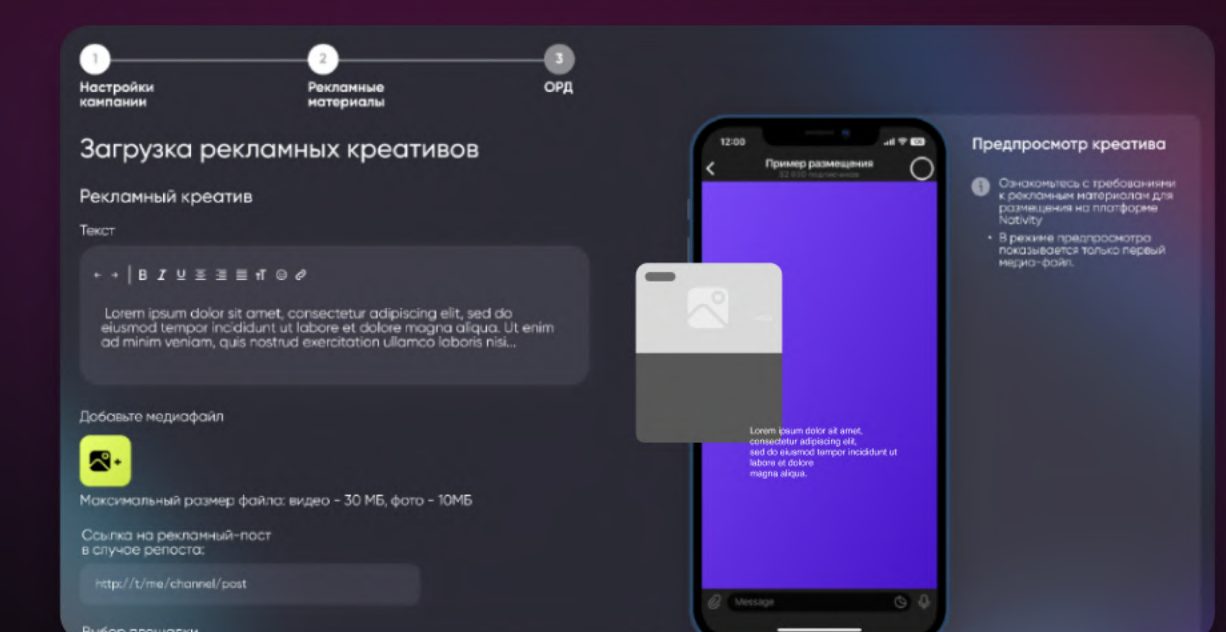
1
Настройки кампании

2
Рекламные материалы

3
ОРД

Загрузка рекламных креативов

Рекламный креатив

Текст

B I U

Lorem ipsum dolor sit amet, consectetur adipiscing elit, sed do eiusmod tempor incididunt ut labore et dolore magna aliqua. Ut enim ad minim veniam, quis nostrud exercitation ullamco laboris nisi...

Добавьте медиафайл

Максимальный размер файла: видео - 30 МБ, фото - 10МБ

Ссылка на рекламный-пост в случае репоста:

http://t/me/channel/post

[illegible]

12:00

Пример размещения
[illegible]

Lorem ipsum dolor sit amet, consectetur adipiscing elit, sed do eiusmod tempor incididunt ut labore et dolore magna aliqua.

Message

Предпросмотр креатива

Ознакомьтесь с требованиями к рекламным материалам для размещения на платформе Nativity

• В режиме предпросмотра показывается только первый медиа-файл.